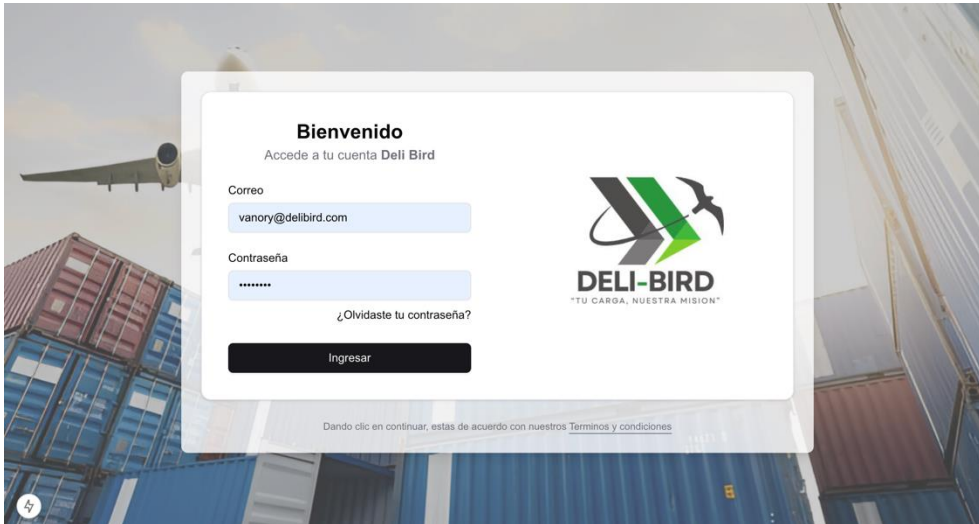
Bienvenido

Accede a tu cuenta Deli Bird

Correo

vanory@delibird.com

Contraseña

••••••••

¿Olvidaste tu contraseña?

Ingresar

DELI-BIRD
"TU CARGA, NUESTRA MISION"

Dando clic en continuar, estas de acuerdo con nuestros Terminos y condiciones